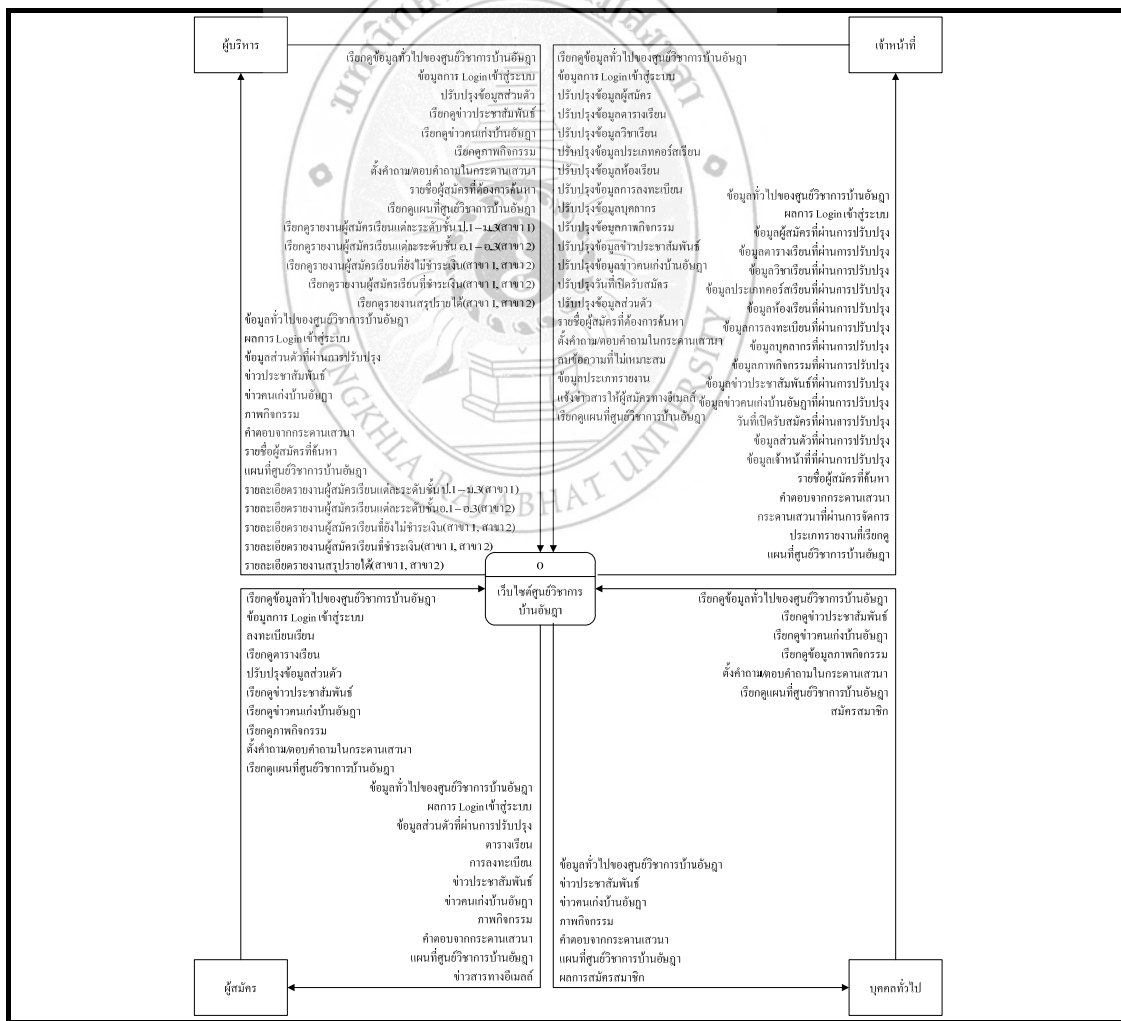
ผู้บริหาร

เจ้าหน้าที่

เรียกดูข้อมูลทั่วไปของศูนย์วิชาการบ้านอัญญา
ข้อมูลการ Login เข้าสู่ระบบ
ปรับปรุงข้อมูลส่วนตัว
เรียกดูข่าวประชาสัมพันธ์
เรียกดูข่าวคนเก่าบ้านอัญญา
เรียกดูภาพกิจกรรม
ตั้งคำถาม/ตอบคำถามในกระดานเสวนา
รายชื่อผู้สมัครที่ต้องการค้นหา
เรียกดูแผนที่ศูนย์วิชาการบ้านอัญญา
เรียกดูรายงานผู้สมัครเรียนแต่ละระดับชั้น ป.1 – ม.3(สาขา1)
เรียกดูรายงานผู้สมัครเรียนแต่ละระดับชั้น อ.1 – อ.3(สาขา2)
เรียกดูรายงานผู้สมัครเรียนที่ยังไม่ชำระเงิน(สาขา 1, สาขา2)
เรียกดูรายงานผู้สมัครเรียนที่ชำระเงิน(สาขา 1, สาขา2)
เรียกดูรายงานสรุปรายได้(สาขา 1, สาขา2)

ข้อมูลทั่วไปของศูนย์วิชาการบ้านอัญญา
ผลการ Login เข้าสู่ระบบ
ข้อมูลส่วนตัวที่ผ่านการปรับปรุง
ข่าวประชาสัมพันธ์
ข่าวคนเก่าบ้านอัญญา
ภาพกิจกรรม
คำตอบจากกระดานเสวนา
รายชื่อผู้สมัครที่ค้นหา
แผนที่ศูนย์วิชาการบ้านอัญญา
รายละเอียดรายงานผู้สมัครเรียนแต่ละระดับชั้น ป.1 – ม.3(สาขา1)
รายละเอียดรายงานผู้สมัครเรียนแต่ละระดับชั้นอ.1 – อ.3(สาขา2)
รายละเอียดรายงานผู้สมัครเรียนที่ยังไม่ชำระเงิน(สาขา 1, สาขา2)
รายละเอียดรายงานผู้สมัครเรียนที่ชำระเงิน(สาขา 1, สาขา2)
รายละเอียดรายงานสรุปรายได้(สาขา1, สาขา2)

เรียกดูข้อมูลทั่วไปของศูนย์วิชาการบ้านอัญญา
ข้อมูลการ Login เข้าสู่ระบบ
ปรับปรุงข้อมูลผู้สมัคร
ปรับปรุงข้อมูลตารางเรียน
ปรับปรุงข้อมูลวิชาเรียน
ปรับปรุงข้อมูลประเภทคอร์สเรียน
ปรับปรุงข้อมูลห้องเรียน
ปรับปรุงข้อมูลการลงทะเบียน
ปรับปรุงข้อมูลบุคลากร
ปรับปรุงข้อมูลภาพกิจกรรม
ปรับปรุงข้อมูลข่าวประชาสัมพันธ์
ปรับปรุงข้อมูลข่าวคนเก่าบ้านอัญญา
ปรับปรุงวันที่เปิดรับสมัคร
ปรับปรุงข้อมูลส่วนตัว
รายชื่อผู้สมัครที่ต้องการค้นหา
ตั้งคำถาม/ตอบคำถามในกระดานเสวนา
ลบข้อความที่ไม่เหมาะสม
ข้อมูลประเภทรายงาน
แจ้งข่าวสารให้ผู้สมัครทางอีเมลล์
เรียกดูแผนที่ศูนย์วิชาการบ้านอัญญา

ข้อมูลทั่วไปของศูนย์วิชาการบ้านอัญญา
ผลการ Login เข้าสู่ระบบ
ข้อมูลผู้สมัครที่ผ่านการปรับปรุง
ข้อมูลตารางเรียนที่ผ่านการปรับปรุง
ข้อมูลวิชาเรียนที่ผ่านการปรับปรุง
ข้อมูลประเภทคอร์สเรียนที่ผ่านการปรับปรุง
ข้อมูลห้องเรียนที่ผ่านการปรับปรุง
ข้อมูลการลงทะเบียนที่ผ่านการปรับปรุง
ข้อมูลบุคลากรที่ผ่านการปรับปรุง
ข้อมูลภาพกิจกรรมที่ผ่านการปรับปรุง
ข้อมูลข่าวประชาสัมพันธ์ที่ผ่านการปรับปรุง
ข้อมูลข่าวคนเก่าบ้านอัญญาที่ผ่านการปรับปรุง
วันที่เปิดรับสมัครที่ผ่านการปรับปรุง
ข้อมูลส่วนตัวที่ผ่านการปรับปรุง
ข้อมูลเจ้าหน้าที่ที่ผ่านการปรับปรุง
รายชื่อผู้สมัครที่ค้นหา
คำตอบจากกระดานเสวนา
กระดานเสวนาที่ผ่านการจัดการ
ประเภทรายงานที่เรียกดู
แผนที่ศูนย์วิชาการบ้านอัญญา

0
เว็บไซต์ศูนย์วิชาการบ้านอัญญา

เรียกดูข้อมูลทั่วไปของศูนย์วิชาการบ้านอัญญา
ข้อมูลการ Login เข้าสู่ระบบ
ลงทะเบียนเรียน
เรียกดูตารางเรียน
ปรับปรุงข้อมูลส่วนตัว
เรียกดูข่าวประชาสัมพันธ์
เรียกดูข่าวคนเก่าบ้านอัญญา
เรียกดูภาพกิจกรรม
ตั้งคำถาม/ตอบคำถามในกระดานเสวนา
เรียกดูแผนที่ศูนย์วิชาการบ้านอัญญา

ข้อมูลทั่วไปของศูนย์วิชาการบ้านอัญญา
ผลการ Login เข้าสู่ระบบ
ข้อมูลส่วนตัวที่ผ่านการปรับปรุง
ตารางเรียน
การลงทะเบียน
ข่าวประชาสัมพันธ์
ข่าวคนเก่าบ้านอัญญา
ภาพกิจกรรม
คำตอบจากกระดานเสวนา
แผนที่ศูนย์วิชาการบ้านอัญญา
ข่าวสารทางอีเมลล์

เรียกดูข้อมูลทั่วไปของศูนย์วิชาการบ้านอัญญา
เรียกดูข่าวประชาสัมพันธ์
เรียกดูข่าวคนเก่าบ้านอัญญา
เรียกดูข้อมูลภาพกิจกรรม
ตั้งคำถาม/ตอบคำถามในกระดานเสวนา
เรียกดูแผนที่ศูนย์วิชาการบ้านอัญญา
สมัครสมาชิก

ข้อมูลทั่วไปของศูนย์วิชาการบ้านอัญญา
ข่าวประชาสัมพันธ์
ข่าวคนเก่าบ้านอัญญา
ภาพกิจกรรม
คำตอบจากกระดานเสวนา
แผนที่ศูนย์วิชาการบ้านอัญญา
ผลการสมัครสมาชิก

ผู้สมัคร

บุคคลทั่วไป